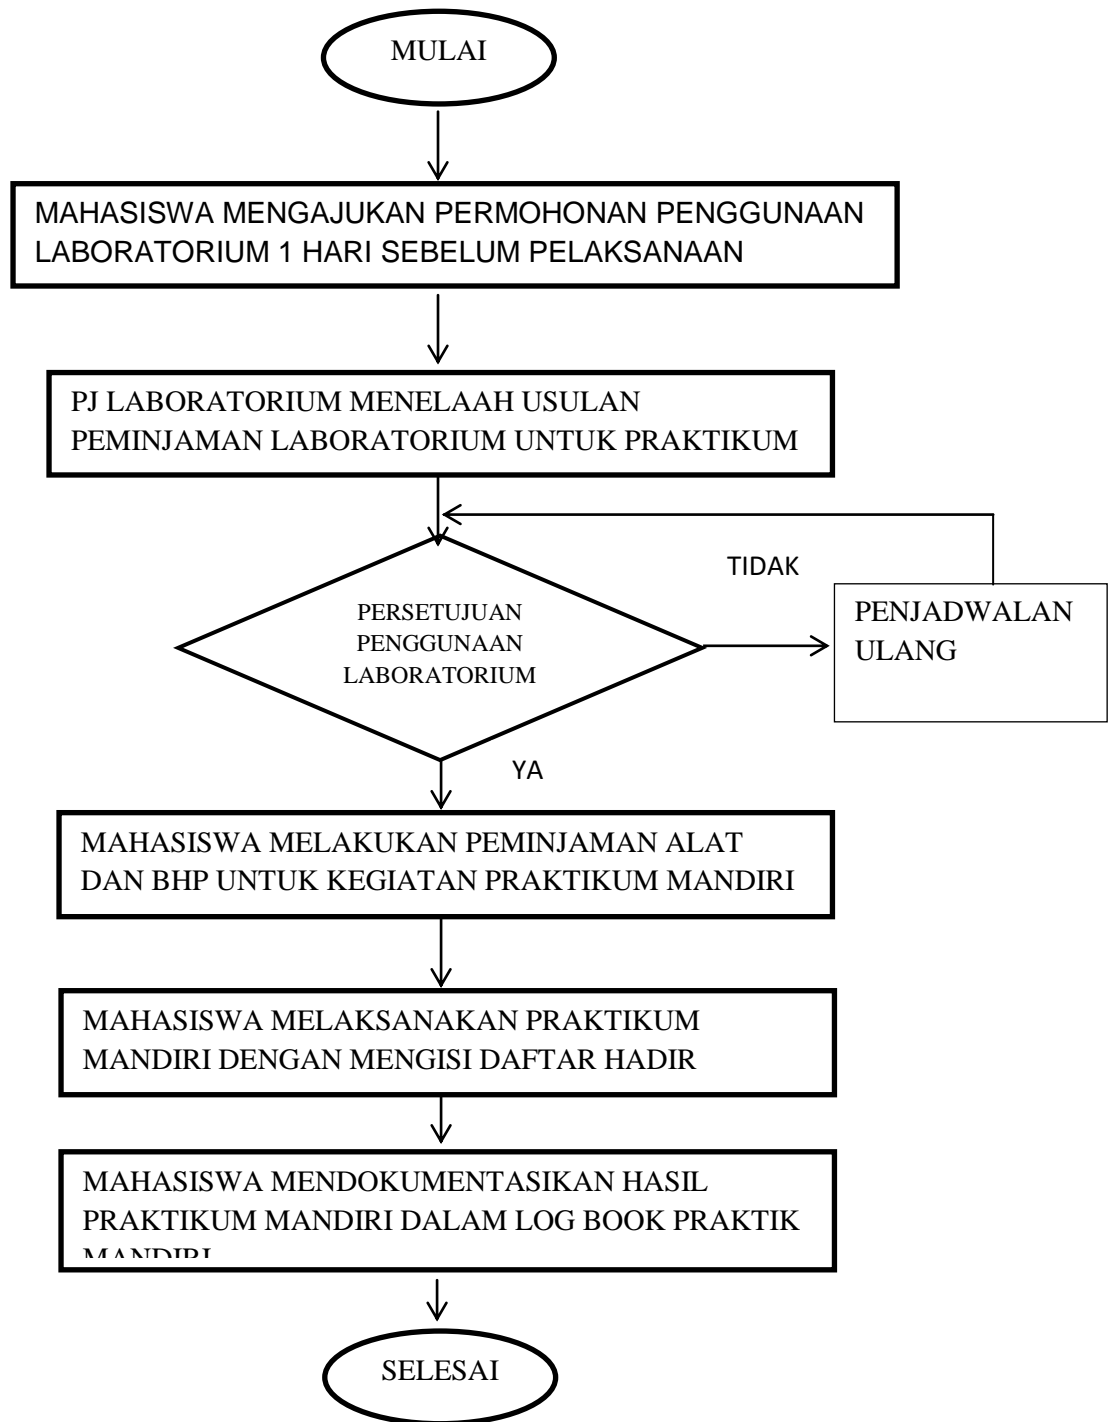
MULAI

MAHASISWA MENGAJUKAN PERMOHONAN PENGGUNAAN LABORATORIUM 1 HARI SEBELUM PELAKSANAAN

PJ LABORATORIUM MENELAAH USULAN PEMINJAMAN LABORATORIUM UNTUK PRAKTIKUM

PERSETUJUAN PENGGUNAAN LABORATORIUM

TIDAK

PENJADWALAN ULANG

YA

MAHASISWA MELAKUKAN PEMINJAMAN ALAT DAN BHP UNTUK KEGIATAN PRAKTIKUM MANDIRI

MAHASISWA MELAKSANAKAN PRAKTIKUM MANDIRI DENGAN MENGISI DAFTAR HADIR

MAHASISWA MENDOKUMENTASIKAN HASIL PRAKTIKUM MANDIRI DALAM LOG BOOK PRAKTIK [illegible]

SELESAI